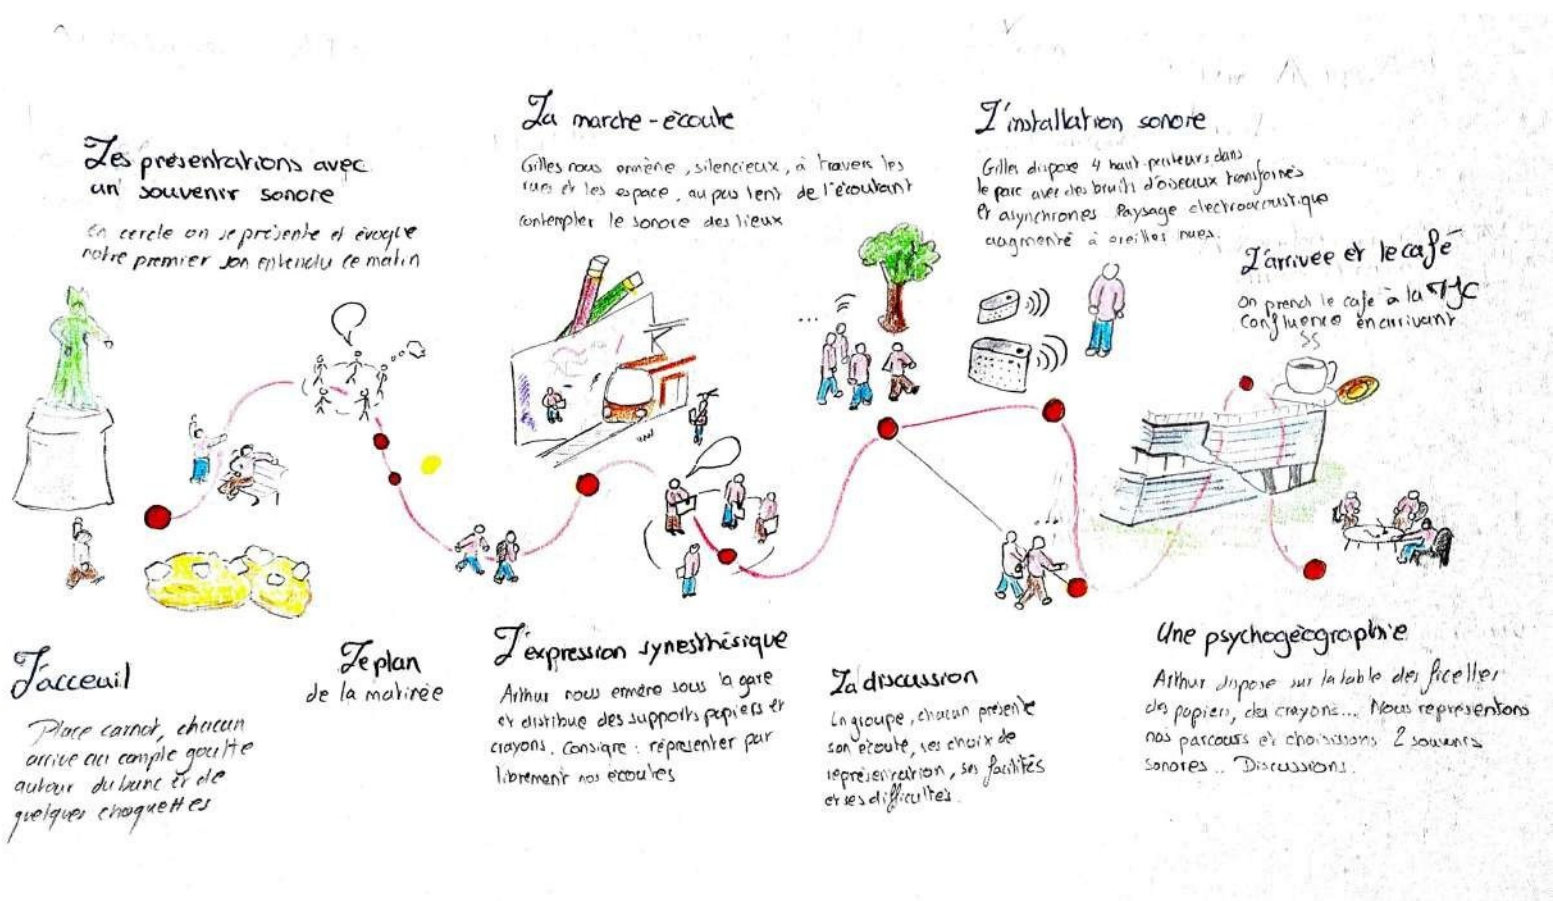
Les présentations avec un souvenir sonore

En cercle on se présente et évoque notre premier son entendu ce matin

La marche-écoute

Gilles nous emmène, silencieux, à travers les rues et les espace, au pas lent de l'écoutant contempler le sonore des lieux

L'installation sonore

Gilles dispose 4 haut-parleurs dans le parc avec des bruits d'oiseaux renforcés et asynchrones. Paysage électroacoustique augmenté à oreilles nues.

L'arrivée et le café

On prend le café à la MJC Confluence en arrivant

L'accueil

Place carnot, chacun arrive au compte goutte autour du banc et de quelques chouquettes

Le plan de la matinée

L'expression synesthésique

Arthur nous emmène sous la gare et distribue des supports papiers et crayons. Consigne : représenter par librement nos écoutes

La discussion

En groupe, chacun présente son écoute, ses choix de représentation, ses facilités et ses difficultés.

Une psychogéographie

Arthur dispose sur la table des ficelles, des papiers, des crayons... Nous représentons nos parcours et choisissons 2 souvenirs sonores.. Discussions.